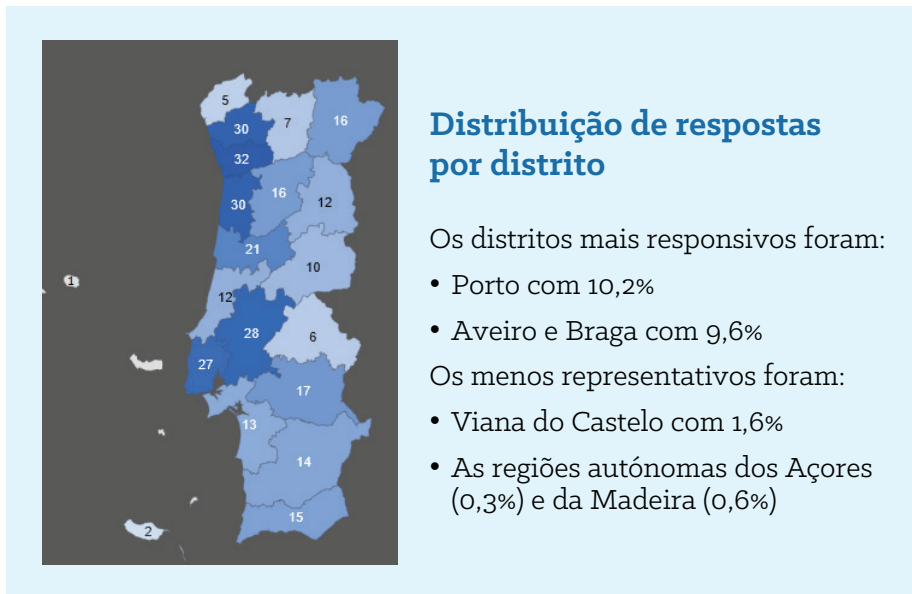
5
30
7
16
32
16
12
30
21
10
1
12
28
6
27
17
13
14
2
15

Distribuição de respostas por distrito

Os distritos mais responsivos foram:

• Porto com 10,2%

• Aveiro e Braga com 9,6%

Os menos representativos foram:

• Viana do Castelo com 1,6%

• As regiões autónomas dos Açores (0,3%) e da Madeira (0,6%)